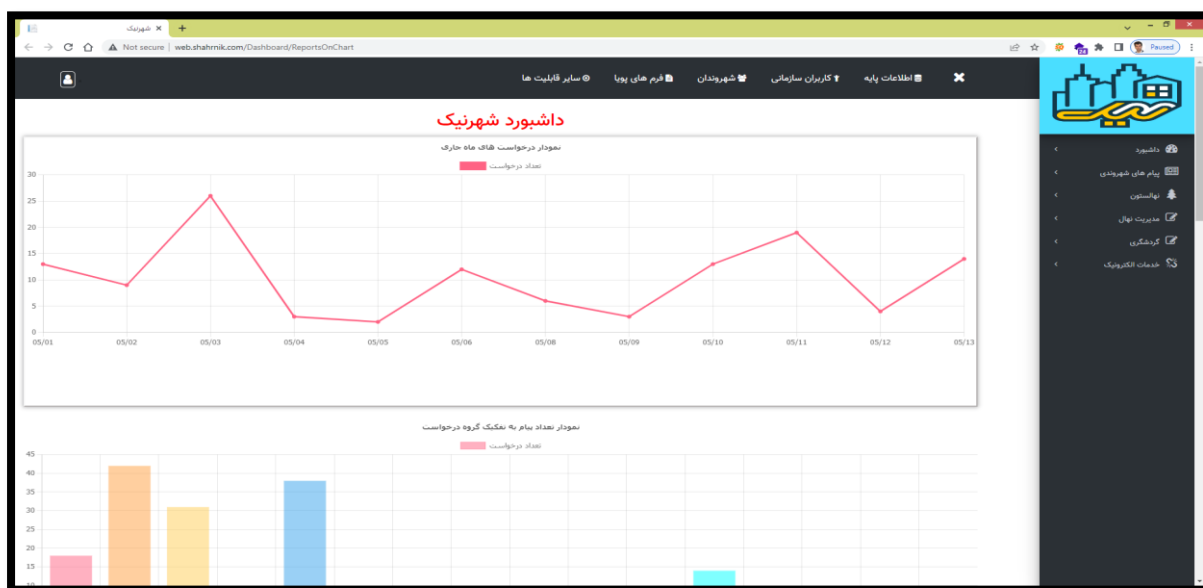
شهرنیک ✕ +

Not secure | web.shahrnik.com/Dashboard/ReportsOnChart

Paused

✕ اطلاعات پایه کاربران سازمانی شهروندان فرم های پویا سایر قابلیت ها

داشبورد شهرنیک

نمودار درخواست های ماه جاری

تعداد درخواست

30
25
20
15
10
5
0

05/01 05/02 05/03 05/04 05/05 05/06 05/08 05/09 05/10 05/11 05/12 05/13

نمودار تعداد پیام به تفکیک گروه درخواست

تعداد درخواست

45
40
35
30
25
20
15

داشبورد
پیام های شهروندی
نهالستون
مدیریت نهال
گردشگری
خدمات الکترونیک